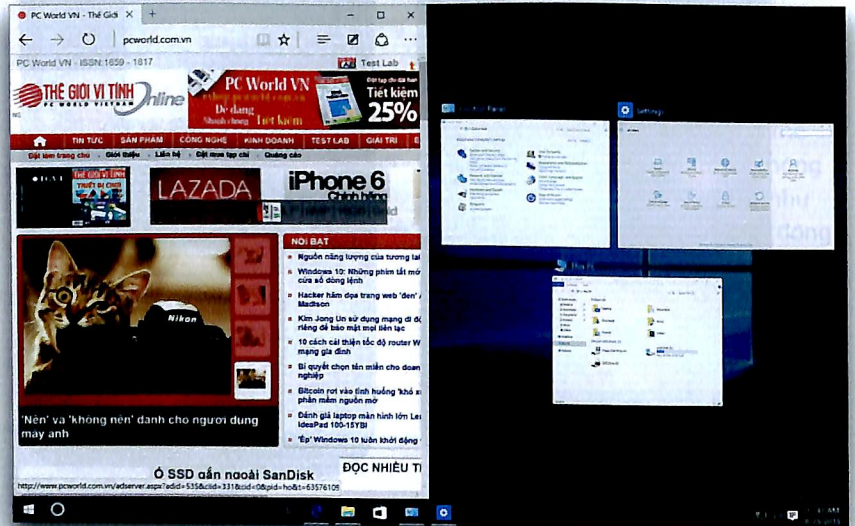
PC World VN - Thế Giới

pcworld.com.vn

PC World VN - ISSN:1859 - 1817

Test Lab

THẾ GIỚI VI TÍNH Online

PC WORLD VIETNAM

PC World VN

Tiết kiệm 25%

Đề dàng

Tiết kiệm

TIN TỨC

SẢN PHẨM

CÔNG NGHỆ

KINH DOANH

TEST LAB

GIẢI TRÍ

Đặt làm trang chủ

Giới thiệu

Liên hệ

Đặt mua tạp chí

Quảng cáo

LAZADA

iPhone 6

NỔI BẬT

Nguồn năng lượng của tương lai

Windows 10: Những phím tắt mới cửa sổ dòng lệnh

Hacker hắm dọa trang web 'đen' Madison

Kim Jong Un sử dụng mạng di động riêng để bảo mật mọi liên lạc

10 cách cải thiện tốc độ router Wi mạng gia đình

Bí quyết chọn tên miền cho doanh nghiệp

Bitcoin rơi vào tình huống 'khó xử' phần mềm nguồn mở

Đánh giá laptop màn hình lớn Lenovo IdeaPad 100-15YBI

'Ép' Windows 10 luôn khởi động

Nikon

'Nên' và 'không nên' dành cho người dùng máy ảnh

Ổ SSD gắn ngoài SanDisk

ĐỌC NHIỀU TUẦN

http://www.pcworld.com.vn/adserver.aspx?adid=535&cid=331&cid=0&pid=ho&t=63576105

Control Panel

Settings

File Explorer